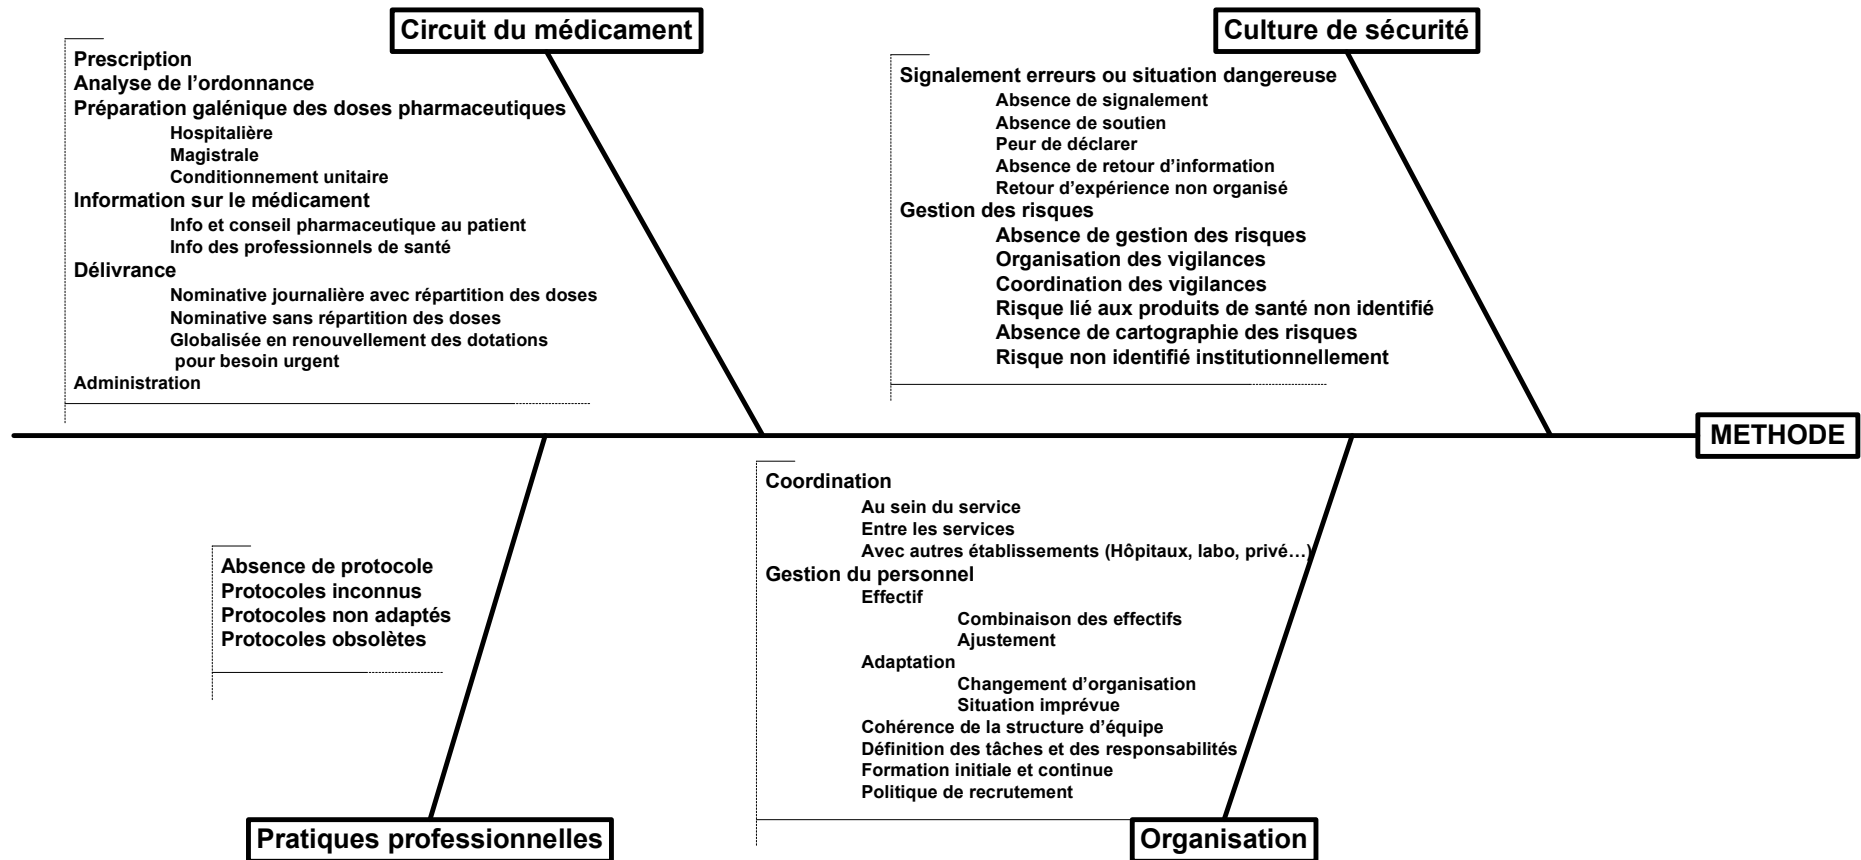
Circuit du médicament

Prescription
Analyse de l'ordonnance
Préparation galénique des doses pharmaceutiques
Hospitalière
Magistrale
Conditionnement unitaire
Information sur le médicament
Info et conseil pharmaceutique au patient
Info des professionnels de santé
Délivrance
Nominative journalière avec répartition des doses
Nominative sans répartition des doses
Globalisée en renouvellement des dotations pour besoin urgent
Administration

Culture de sécurité

Signalement erreurs ou situation dangereuse
Absence de signalement
Absence de soutien
Peur de déclarer
Absence de retour d'information
Retour d'expérience non organisé
Gestion des risques
Absence de gestion des risques
Organisation des vigilances
Coordination des vigilances
Risque lié aux produits de santé non identifié
Absence de cartographie des risques
Risque non identifié institutionnellement

METHODE

Absence de protocole
Protocoles inconnus
Protocoles non adaptés
Protocoles obsolètes

Pratiques professionnelles

Coordination
Au sein du service
Entre les services
Avec autres établissements (Hôpitaux, labo, privé…)
Gestion du personnel
Effectif
Combinaison des effectifs
Ajustement
Adaptation
Changement d'organisation
Situation imprévue
Cohérence de la structure d'équipe
Définition des tâches et des responsabilités
Formation initiale et continue
Politique de recrutement

Organisation